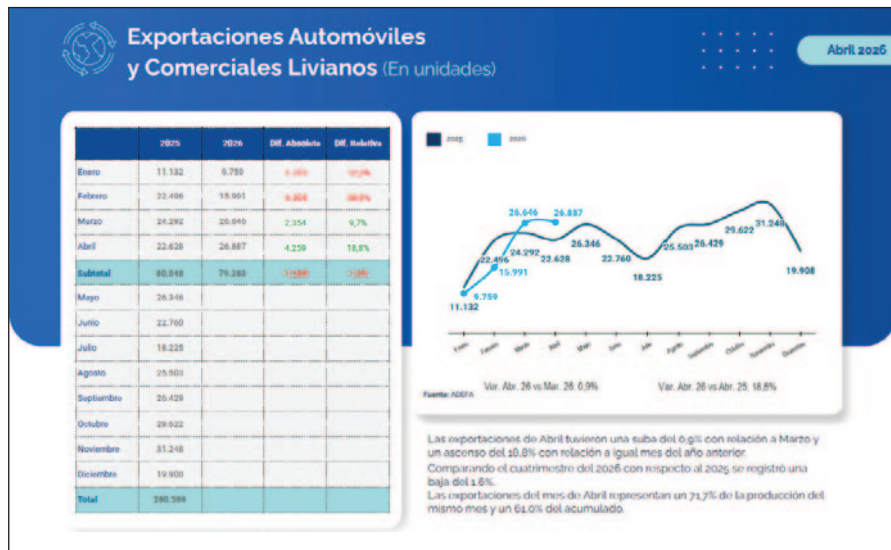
Exportaciones Automóviles y Comerciales Livianos (En unidades)

Abril 2026

|  | 2025 | 2026 | Dif. Absoluta | Dif. Relativa |
|---|---|---|---|---|
| Enero | 11.132 | 9.759 | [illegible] | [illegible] |
| Febrero | 22.496 | 15.991 | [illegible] | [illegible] |
| Marzo | 24.292 | 26.646 | 2.354 | 9,7% |
| Abril | 22.628 | 26.887 | 4.259 | 18,8% |
| Subtotal | 80.548 | 79.283 | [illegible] | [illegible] |
| Mayo | 26.346 |  |  |  |
| Junio | 22.760 |  |  |  |
| Julio | 18.225 |  |  |  |
| Agosto | 25.503 |  |  |  |
| Septiembre | 26.429 |  |  |  |
| Octubre | 29.622 |  |  |  |
| Noviembre | 31.248 |  |  |  |
| Diciembre | 19.908 |  |  |  |
| Total | 280.586 |  |  |  |

2025 2026

11.132 22.496 24.292 22.628 26.346 22.760 18.225 25.503 26.429 29.622 31.248 19.908
9.759 15.991 26.646 26.887

Enero Febrero Marzo Abril Mayo Junio Julio Agosto Septiembre Octubre Noviembre Diciembre

Fuente: ADEFA

Var. Abr. 26 vs Mar. 26: 0,9% Var. Abr. 26 vs Abr. 25: 18,8%

Las exportaciones de Abril tuvieron una suba del 0,9% con relación a Marzo y un ascenso del 18,8% con relación a igual mes del año anterior.
Comparando el cuatrimestre del 2026 con respecto al 2025 se registró una baja del 1,6%.
Las exportaciones del mes de Abril representan un 71,7% de la producción del mismo mes y un 61,0% del acumulado.